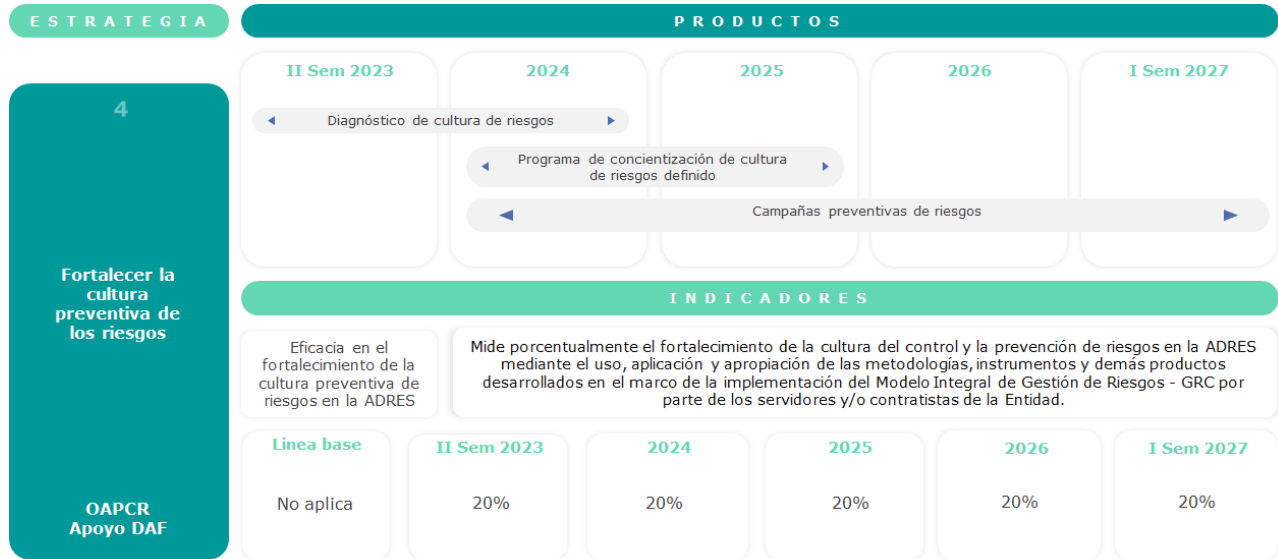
ESTRATEGIA

4

Fortalecer la cultura preventiva de los riesgos

OAPCR
Apoyo DAF

PRODUCTOS

II Sem 2023

2024

2025

2026

I Sem 2027

Diagnóstico de cultura de riesgos

Programa de concientización de cultura de riesgos definido

Campañas preventivas de riesgos

INDICADORES

Eficacia en el fortalecimiento de la cultura preventiva de riesgos en la ADRES

Mide porcentualmente el fortalecimiento de la cultura del control y la prevención de riesgos en la ADRES mediante el uso, aplicación y apropiación de las metodologías, instrumentos y demás productos desarrollados en el marco de la implementación del Modelo Integral de Gestión de Riesgos - GRC por parte de los servidores y/o contratistas de la Entidad.

| Linea base | II Sem 2023 | 2024 | 2025 | 2026 | I Sem 2027 |
|---|---|---|---|---|---|
| No aplica | 20% | 20% | 20% | 20% | 20% |